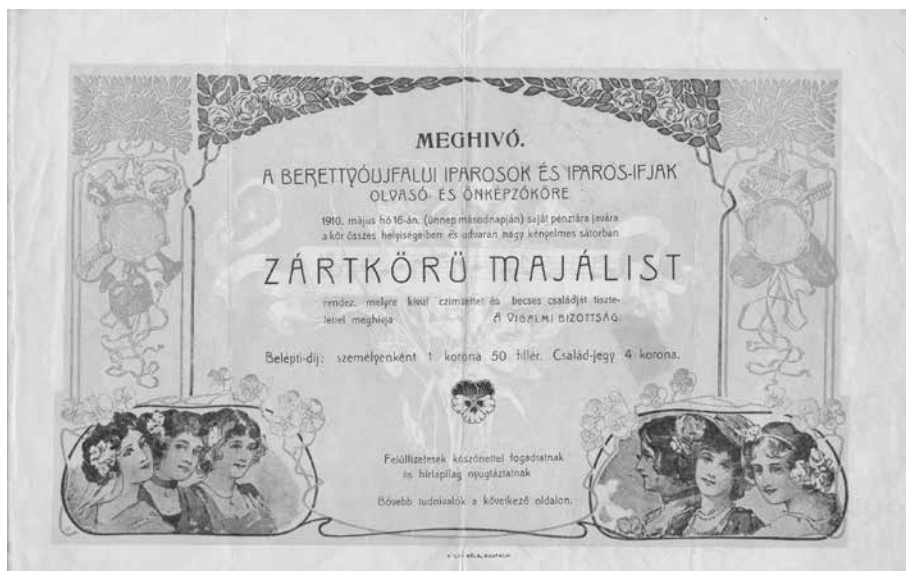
MEGHIVÓ.

A BERETTYÓUJFALUI IPAROSOK ÉS IPAROS-IFJAK OLVASÓ- ÉS ÖNKÉPZŐKÖRE

1910. május hó 16-án. (ünnep másodnapján) saját pénztára javára a kör összes helyiségeiben és udvaran nagy kényelmes sátorban

ZÁRTKÖRÜ MAJÁLIST

rendez, melyre kiváló czimzettet és becses családját tisztelettel meghívja A VIGALMI BIZOTTSÁG.

Belépti-dij: személyenként 1 korona 50 fillér. Család-jegy 4 korona.

Felülfizetések köszönettel fogadtatnak és hirlapilag nyugtáztatnak.

Bővebb tudnivalók a következő oldalon.

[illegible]